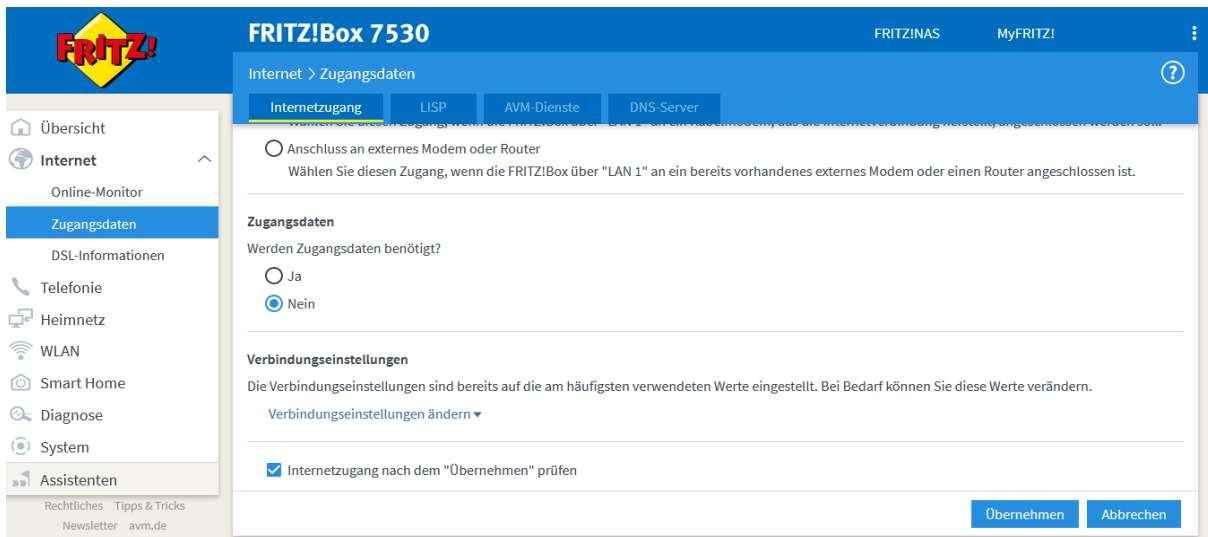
FRITZ!

FRITZ!Box 7530

FRITZ!NAS MyFRITZ!

Internet > Zugangsdaten

?

Internetzugang LISP AVM-Dienste DNS-Server

Übersicht
Internet
Online-Monitor
Zugangsdaten
DSL-Informationen
Telefonie
Heimnetz
WLAN
Smart Home
Diagnose
System
Assistenten

Rechtliches Tipps & Tricks
Newsletter avm.de

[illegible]

Anschluss an externes Modem oder Router
Wählen Sie diesen Zugang, wenn die FRITZ!Box über "LAN 1" an ein bereits vorhandenes externes Modem oder einen Router angeschlossen ist.

Zugangsdaten

Werden Zugangsdaten benötigt?

Ja

Nein

Verbindungseinstellungen

Die Verbindungseinstellungen sind bereits auf die am häufigsten verwendeten Werte eingestellt. Bei Bedarf können Sie diese Werte verändern.

Verbindungseinstellungen ändern

Internetzugang nach dem "Übernehmen" prüfen

Übernehmen Abbrechen